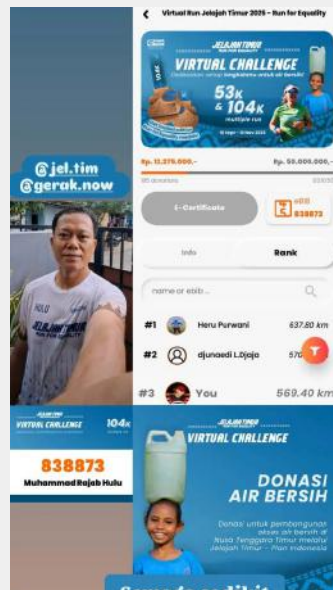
@jel.tim
@gerak.now

Virtual Run Jelajah Timur 2025 – Run for Equality

JELAJAH TIMUR
VIRTUAL CHALLENGE
Dedikasikan setiap langkahmu untuk air bersih!
53K & 104K
multiple run

Rp. 12.375.000,-
Rp. 50.000.000,-

E-Certificate
eBIB 838873

Info
Rank

name or ebib...

#1 Heru Purwani 637.80 km
#2 djunaedi L.Djaja 570
#3 You 569.40 km

JELAJAH TIMUR
VIRTUAL CHALLENGE 104K
838873
Muhammad Rajab Hulu

JELAJAH TIMUR
VIRTUAL CHALLENGE
DONASI AIR BERSIH
Donasi untuk pembangunan akses air bersih di Nusa Tenggara Timur melalui Jelajah Timur – Plan Indonesia